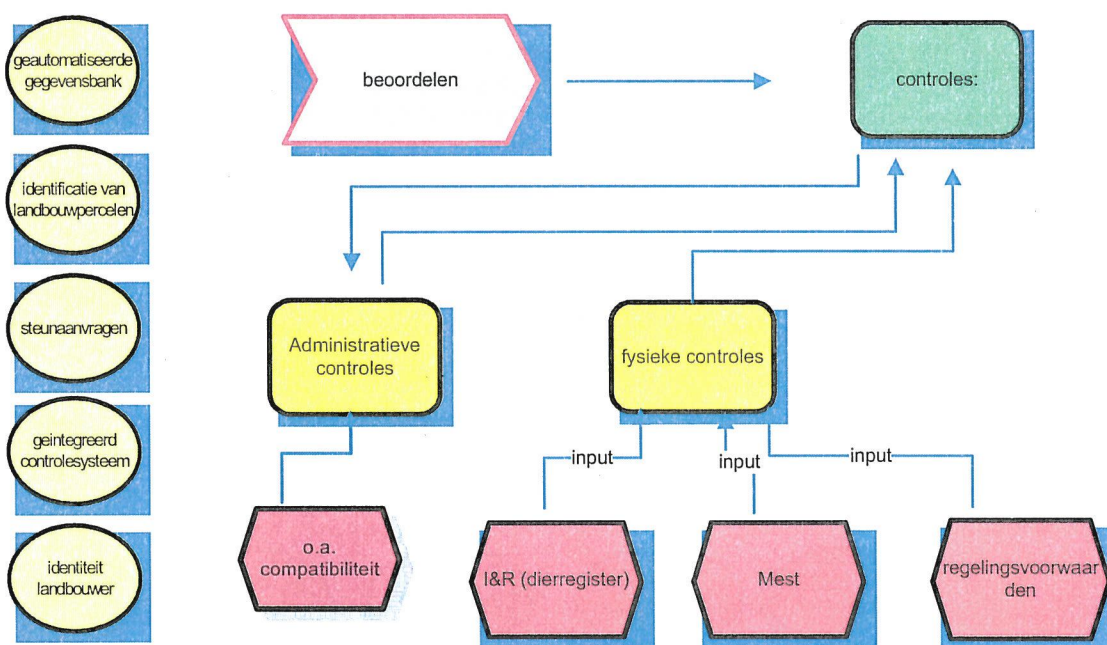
geautomatiseerde gegevensbank

identificatie van landbouwpercelen

steunaanvragen

geintegreerd controlesysteem

identiteit landbouwer

beoordelen

controles:

Administratieve controles

fysieke controles

input

input

input

o.a. compatibiliteit

I&R (dierregister)

Mest

regelingsvoorwaarden